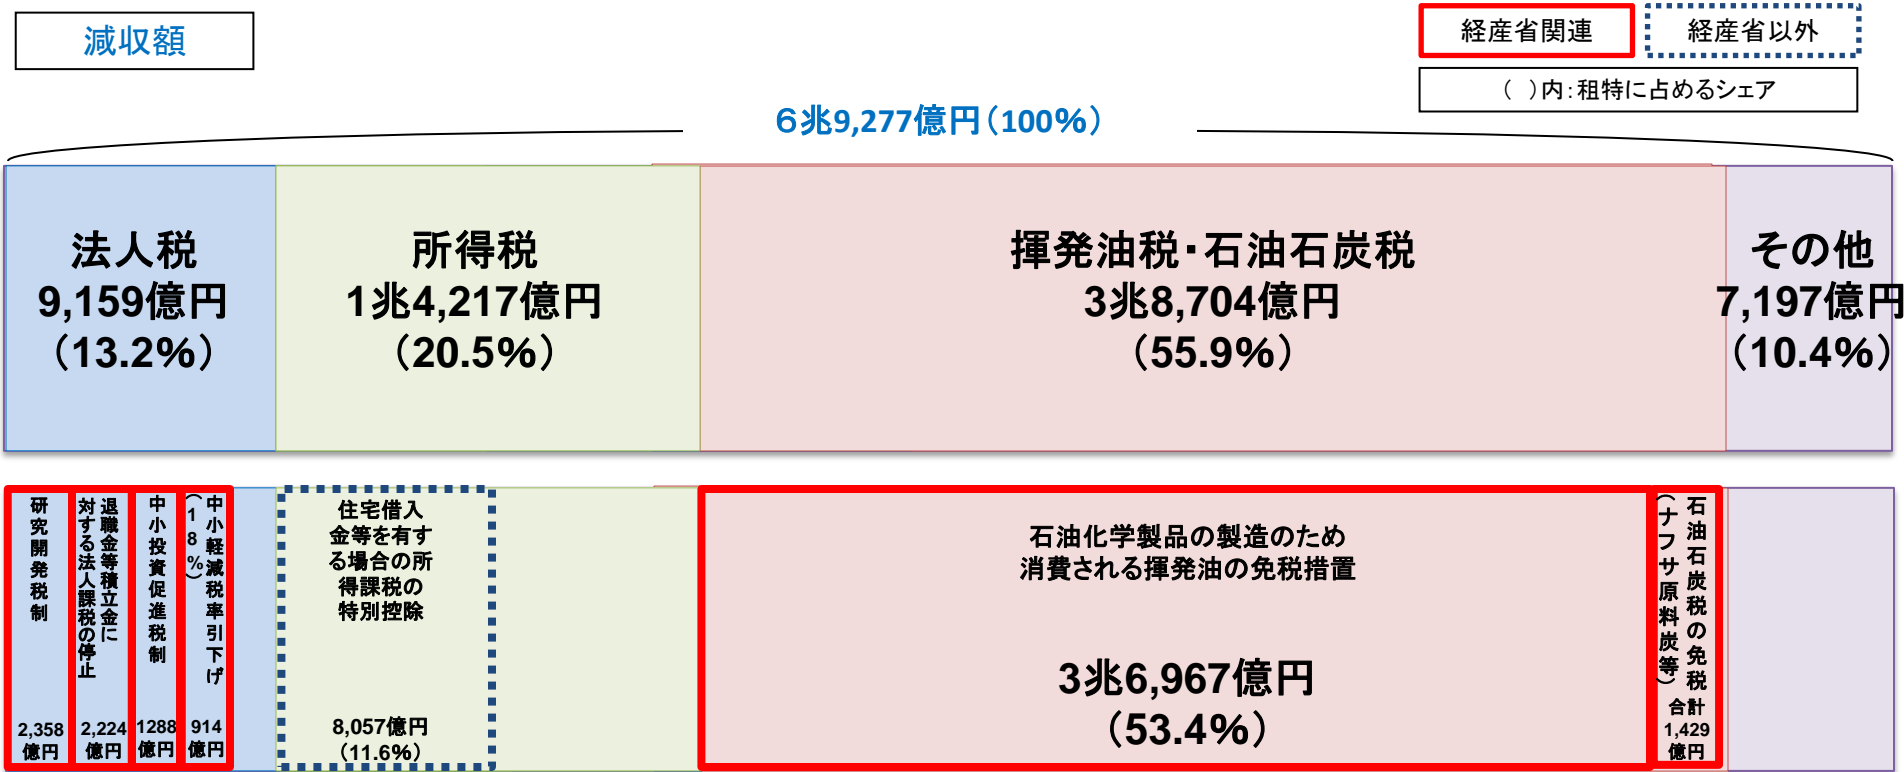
減収額

経産省関連

経産省以外

（　）内：租特に占めるシェア

６兆9,277億円（100%）

法人税
9,159億円
（13.2%）

所得税
1兆4,217億円
（20.5%）

揮発油税・石油石炭税
3兆8,704億円
（55.9%）

その他
7,197億円
（10.4%）

研究開発税制
2,358億円

退職金等積立金に対する法人課税の停止
2,224億円

中小投資促進税制
1288億円

中小軽減税率引下げ（18%）
914億円

住宅借入金等を有する場合の所得課税の特別控除
8,057億円
（11.6%）

石油化学製品の製造のため消費される揮発油の免税措置
3兆6,967億円
（53.4%）

石油石炭税の免税（ナフサ原料炭等）
合計
1,429
億円